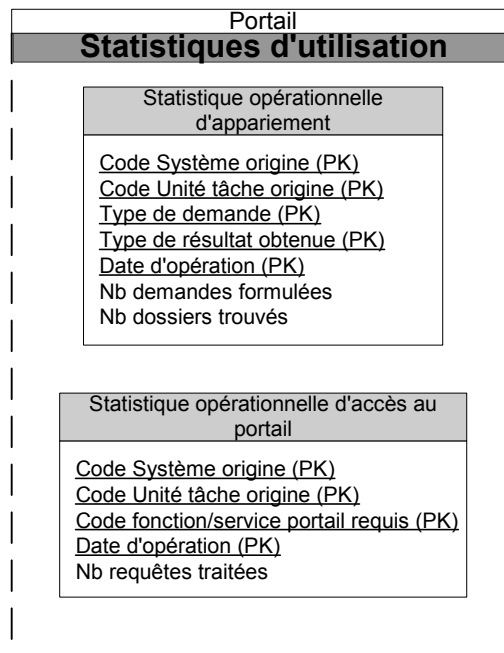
Portail
Statistiques d'utilisation

Statistique opérationnelle d'appariement

Code Système origine (PK)
Code Unité tâche origine (PK)
Type de demande (PK)
Type de résultat obtenue (PK)
Date d'opération (PK)
Nb demandes formulées
Nb dossiers trouvés

Statistique opérationnelle d'accès au portail

Code Système origine (PK)
Code Unité tâche origine (PK)
Code fonction/service portail requis (PK)
Date d'opération (PK)
Nb requêtes traitées